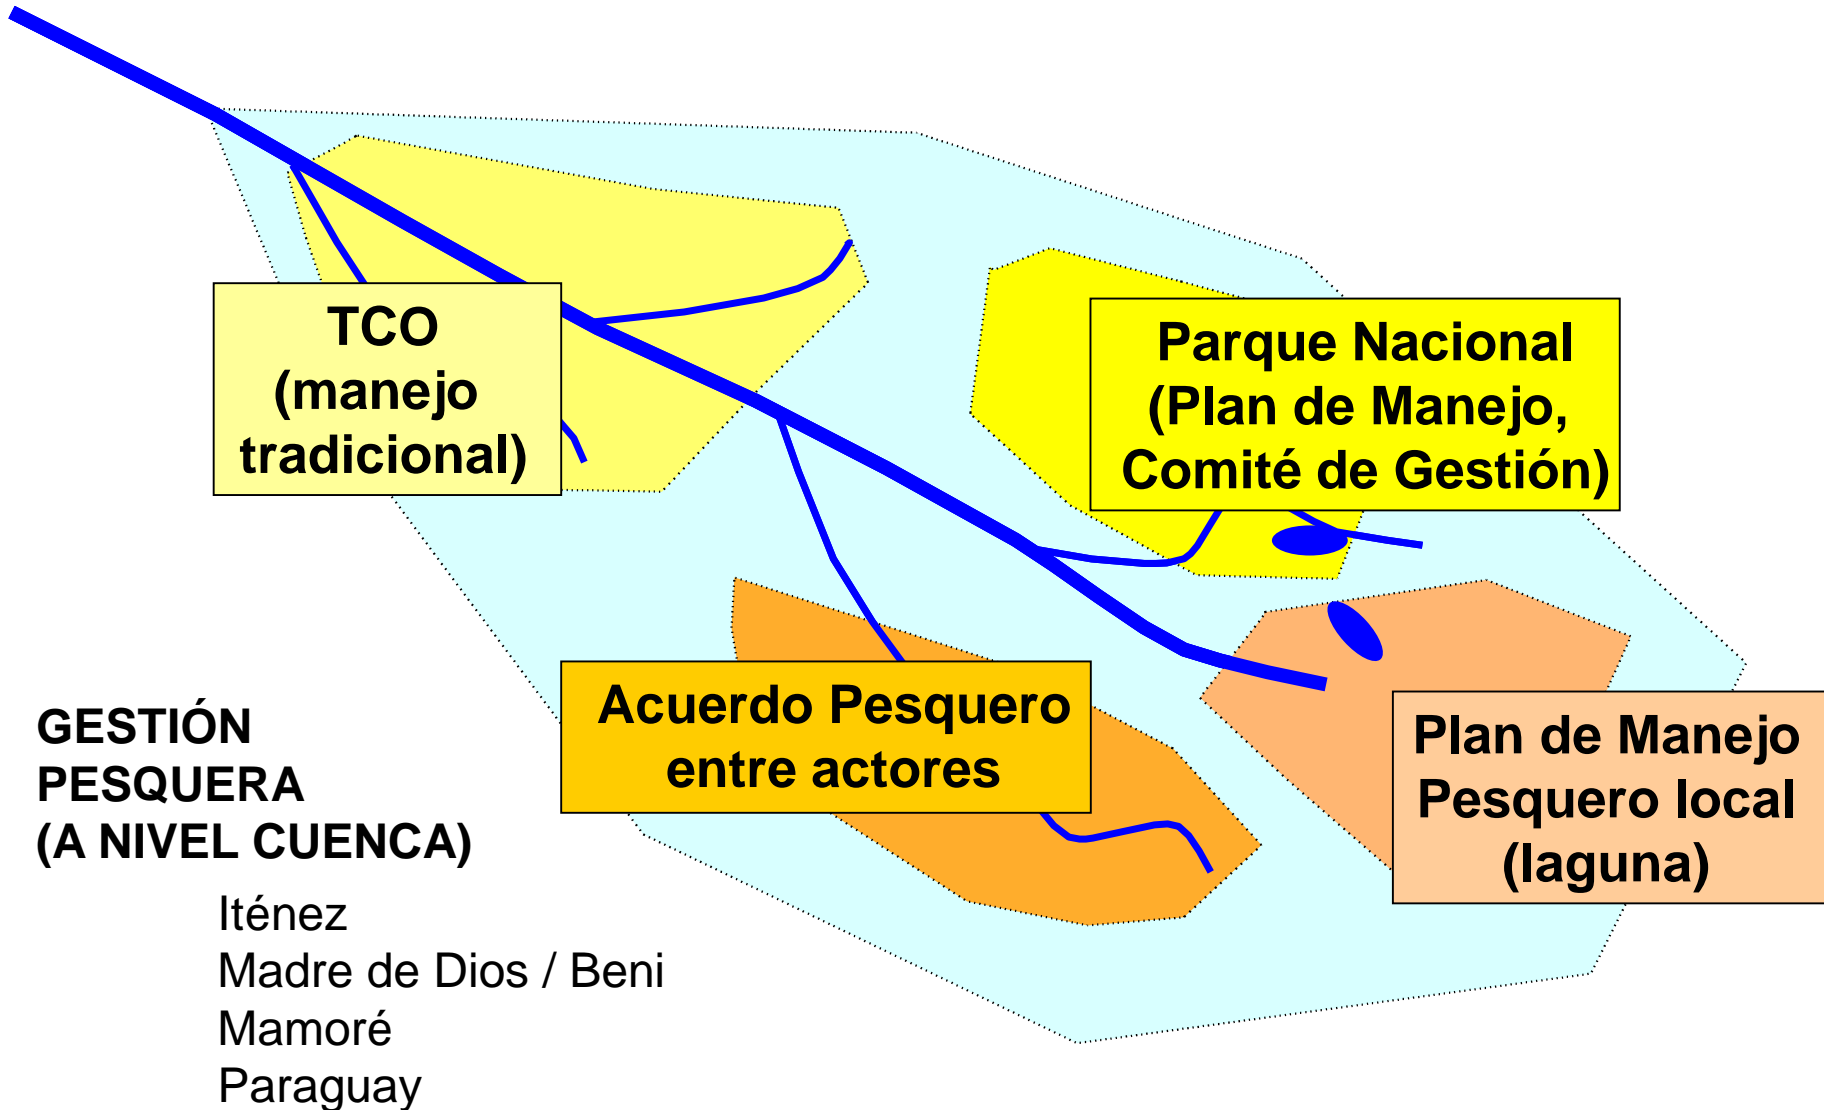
TCO
(manejo
tradicional)

Parque Nacional
(Plan de Manejo,
Comité de Gestión)

Acuerdo Pesquero
entre actores

Plan de Manejo
Pesquero local
(laguna)

GESTIÓN
PESQUERA
(A NIVEL CUENCA)

Iténez
Madre de Dios / Beni
Mamoré
Paraguay